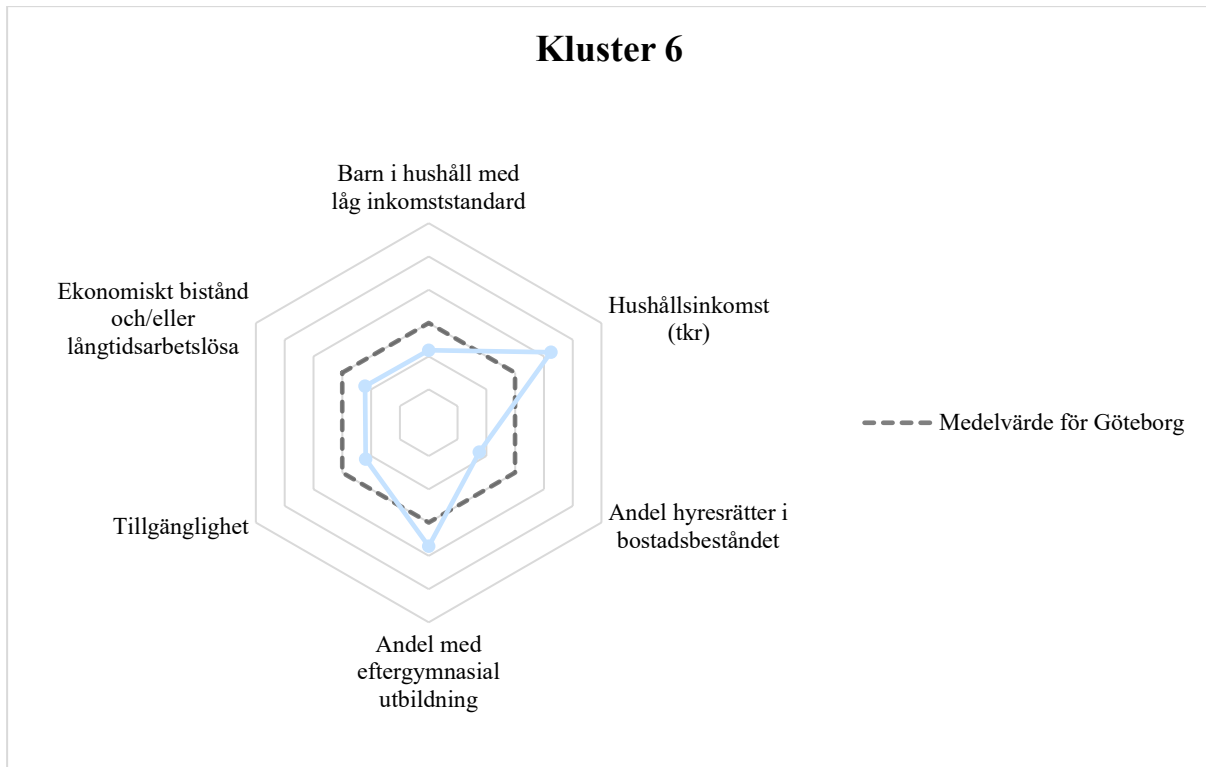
Kluster 6

Barn i hushåll med låg inkomststandard

Hushållsinkomst (tkr)

Andel hyresrätter i bostadsbeståndet

Andel med eftergymnasial utbildning

Tillgänglighet

Ekonomiskt bistånd och/eller långtidsarbetslösa

Medelvärde för Göteborg